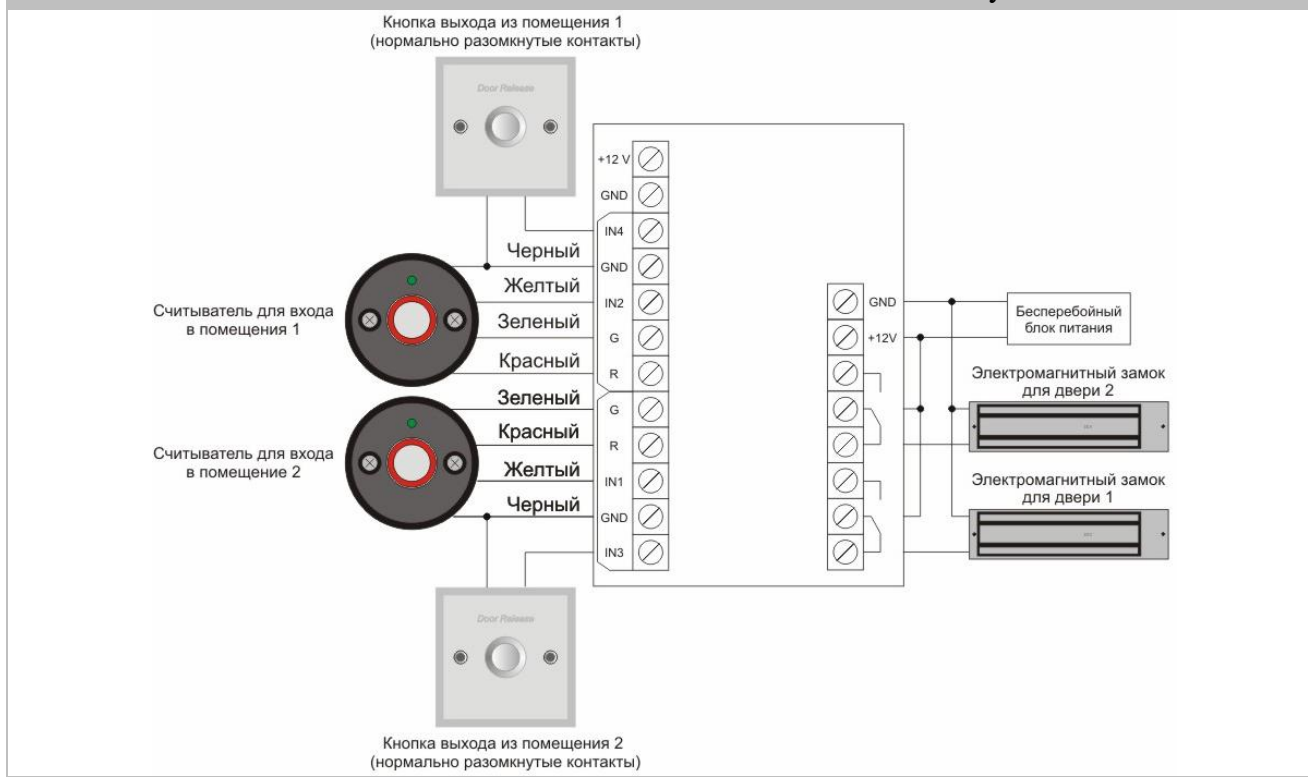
Кнопка выхода из помещения 1
(нормально разомкнутые контакты)

Door Release

+12 V
GND
IN4
GND
IN2
G
R
G
R
IN1
GND
IN3

Черный
Желтый
Зеленый
Красный
Зеленый
Красный
Желтый
Черный

Считыватель для входа в помещения 1

Считыватель для входа в помещение 2

GND
+12V

Бесперебойный блок питания

Электромагнитный замок для двери 2

Электромагнитный замок для двери 1

Door Release

Кнопка выхода из помещения 2
(нормально разомкнутые контакты)